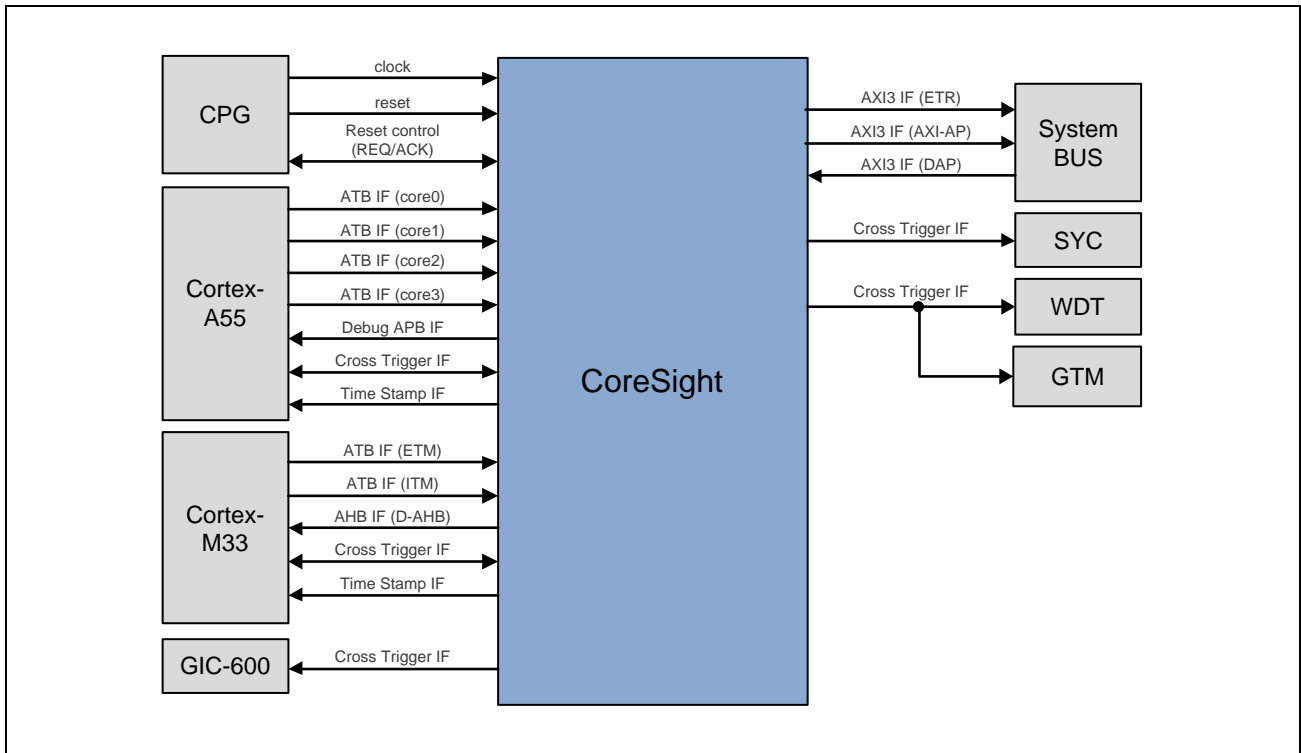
CPG

clock

reset

Reset control (REQ/ACK)

Cortex-A55

ATB IF (core0)

ATB IF (core1)

ATB IF (core2)

ATB IF (core3)

Debug APB IF

Cross Trigger IF

Time Stamp IF

Cortex-M33

ATB IF (ETM)

ATB IF (ITM)

AHB IF (D-AHB)

Cross Trigger IF

Time Stamp IF

GIC-600

Cross Trigger IF

CoreSight

AXI3 IF (ETR)

AXI3 IF (AXI-AP)

AXI3 IF (DAP)

System BUS

Cross Trigger IF

SYC

Cross Trigger IF

WDT

GTM